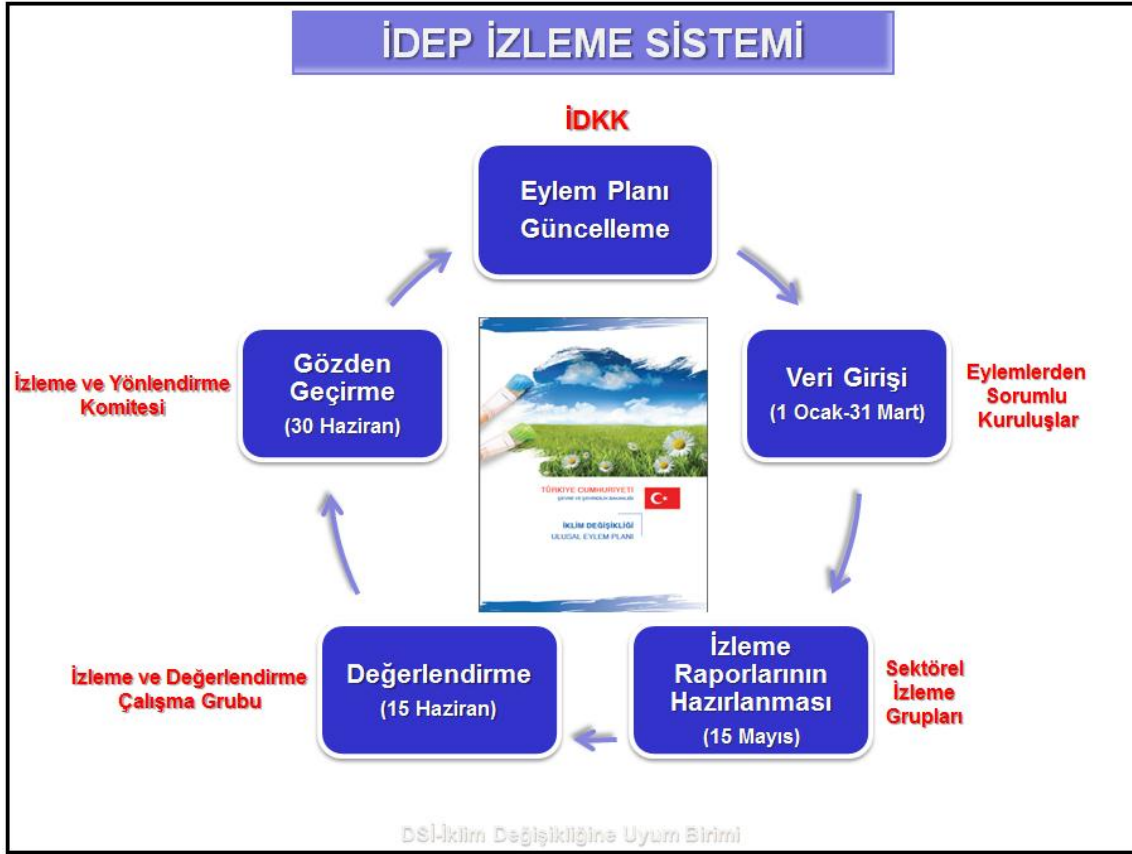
İDEP İZLEME SİSTEMİ

İDKK

Eylem Planı Güncelleme

Veri Girişi
(1 Ocak-31 Mart)

Eylemlerden Sorumlu Kuruluşlar

İzleme Raporlarının Hazırlanması
(15 Mayıs)

Sektörel İzleme Grupları

Değerlendirme
(15 Haziran)

İzleme ve Değerlendirme Çalışma Grubu

Gözden Geçirme
(30 Haziran)

İzleme ve Yönlendirme Komitesi

TÜRKİYE CUMHURİYETİ
ÇEVRE VE ŞEHİRCİLİK BAKANLIĞI

İKLİM DEĞİŞİKLİĞİ
ULUSAL EYLEM PLANI

DSİ-İklim Değişikliğine Uyum Birimi